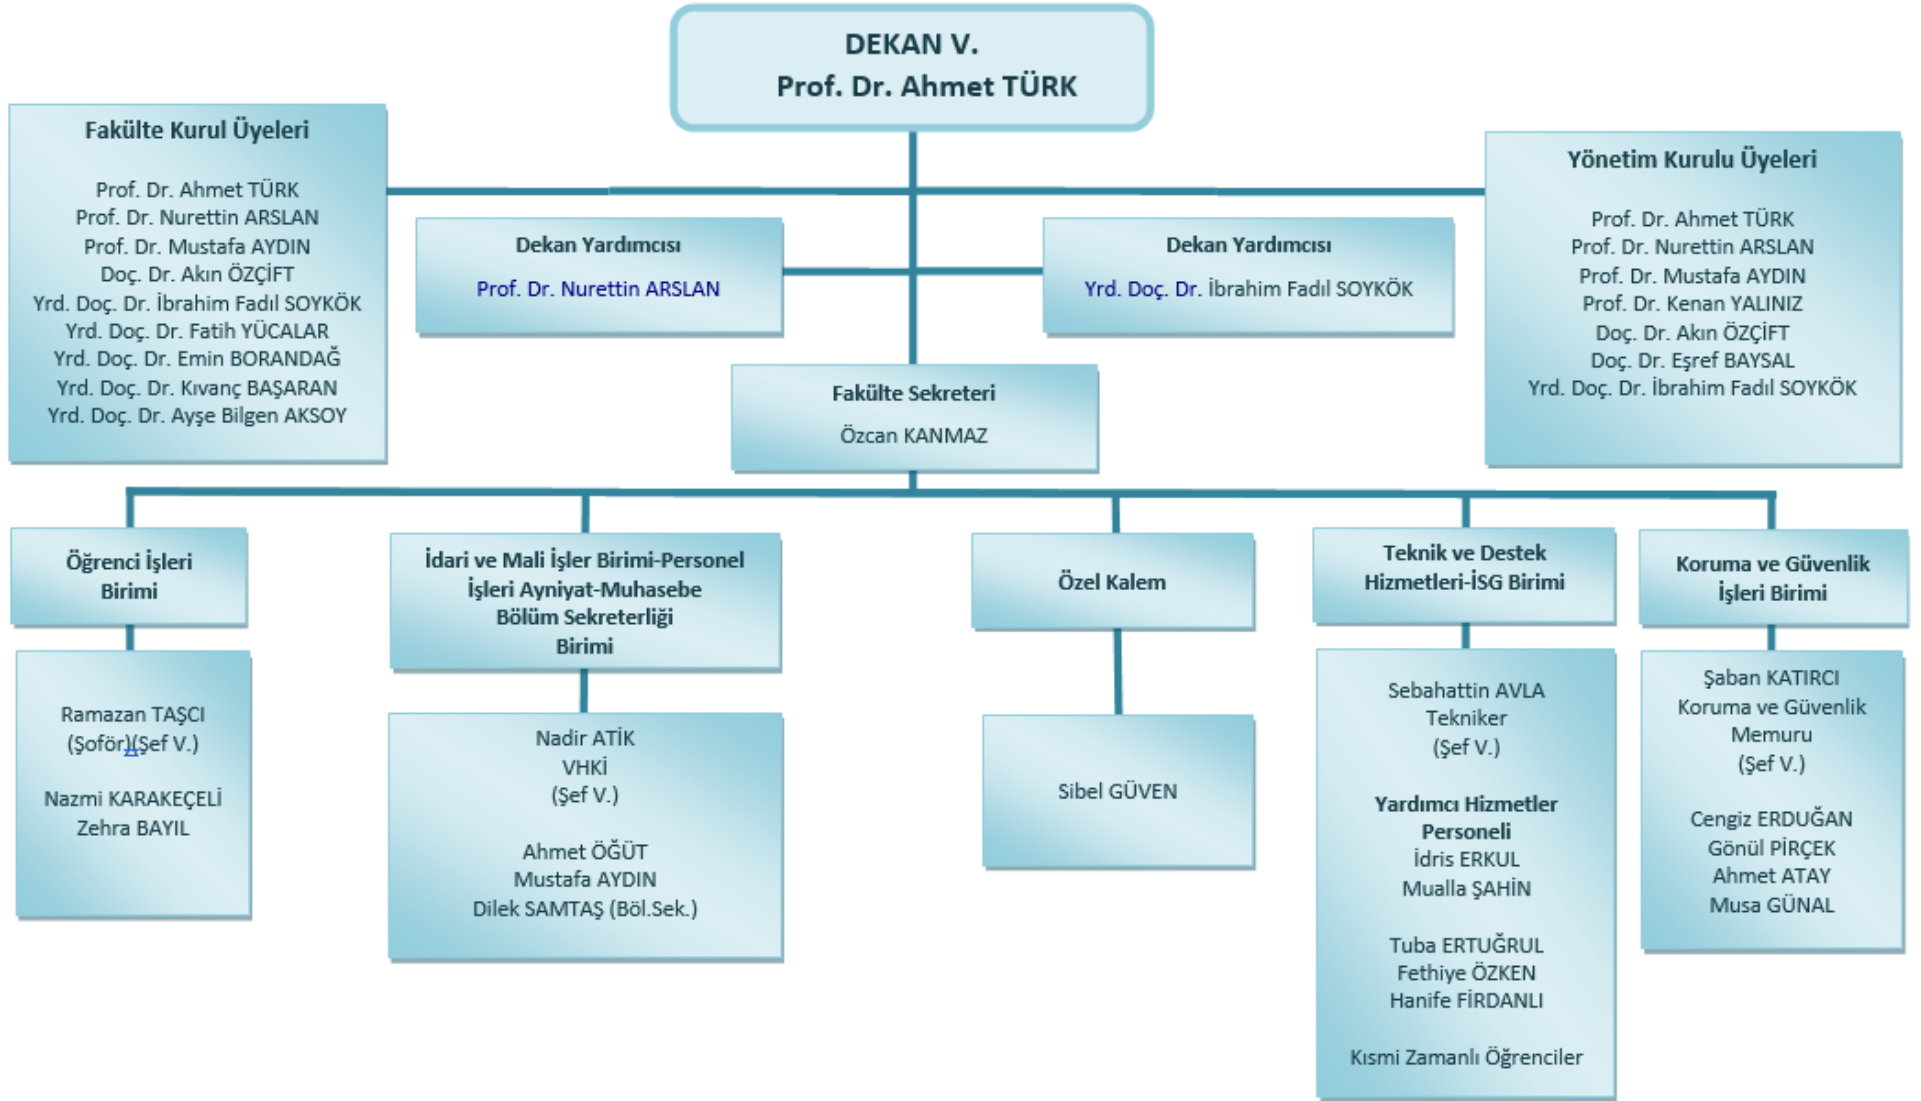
DEKAN V.
Prof. Dr. Ahmet TÜRK

Fakülte Kurul Üyeleri

Prof. Dr. Ahmet TÜRK
Prof. Dr. Nurettin ARSLAN
Prof. Dr. Mustafa AYDIN
Doç. Dr. Akın ÖZÇİFT
Yrd. Doç. Dr. İbrahim Fadıl SOYKÖK
Yrd. Doç. Dr. Fatih YÜCALAR
Yrd. Doç. Dr. Emin BORANDAĞ
Yrd. Doç. Dr. Kıvanç BAŞARAN
Yrd. Doç. Dr. Ayşe Bilgen AKSOY

Dekan Yardımcısı
Prof. Dr. Nurettin ARSLAN

Dekan Yardımcısı
Yrd. Doç. Dr. İbrahim Fadıl SOYKÖK

Yönetim Kurulu Üyeleri

Prof. Dr. Ahmet TÜRK
Prof. Dr. Nurettin ARSLAN
Prof. Dr. Mustafa AYDIN
Prof. Dr. Kenan YALINIZ
Doç. Dr. Akın ÖZÇİFT
Doç. Dr. Eşref BAYSAL
Yrd. Doç. Dr. İbrahim Fadıl SOYKÖK

Fakülte Sekreteri
Özcan KANMAZ

Öğrenci İşleri Birimi

Ramazan TAŞCI (Şoför)(Şef V.)

Nazmi KARAKEÇELİ
Zehra BAYIL

İdari ve Mali İşler Birimi-Personel İşleri Ayniyat-Muhasebe Bölüm Sekreterliği Birimi

Nadir ATİK
VHKİ
(Şef V.)

Ahmet ÖĞÜT
Mustafa AYDIN
Dilek SAMTAŞ (Böl.Sek.)

Özel Kalem

Sibel GÜVEN

Teknik ve Destek Hizmetleri-İSG Birimi

Sebahattin AVLA
Tekniker
(Şef V.)

Yardımcı Hizmetler Personeli
İdris ERKUL
Mualla ŞAHİN

Tuba ERTUĞRUL
Fethiye ÖZKEN
Hanife FİRDANLI

Kısmi Zamanlı Öğrenciler

Koruma ve Güvenlik İşleri Birimi

Şaban KATIRCI
Koruma ve Güvenlik Memuru
(Şef V.)

Cengiz ERDUĞAN
Gönül PİRÇEK
Ahmet ATAY
Musa GÜNAL